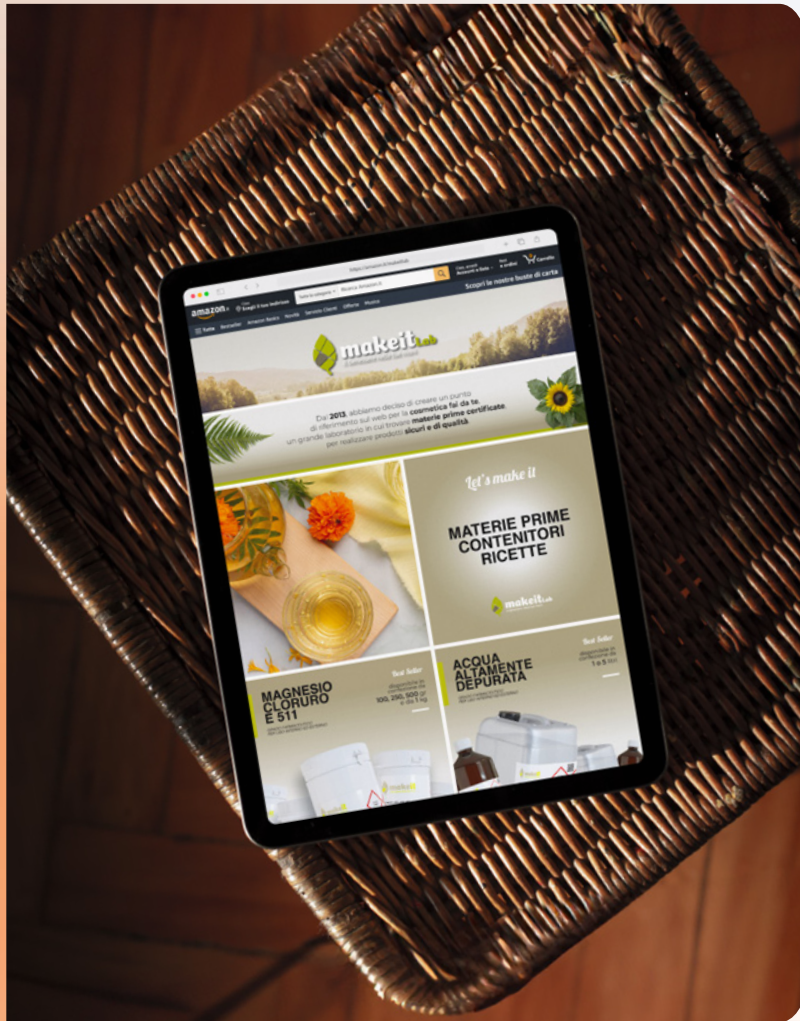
amazon.it

Scegli il tuo indirizzo

Tutte le categorie

Ricerca Amazon.it

Account e liste

Resi e ordini

Carrello

Tutte

Bestseller

Amazon Basics

Novità

Servizio Clienti

Offerte

Musica

Scopri le nostre buste di carta

makeit Lab

Dal 2013, abbiamo deciso di creare un punto di riferimento sul web per la cosmetica fai da te, un grande laboratorio in cui trovare materie prime certificate per realizzare prodotti sicuri e di qualità

Let's make it

MATERIE PRIME
CONTENITORI
RICETTE

makeit Lab

Best Seller

MAGNESIO CLORURO E 511

disponibile in confezioni da 100, 250, 500 gr e da 1 kg

Best Seller

ACQUA ALTAMENTE DEPURATA

disponibile in confezioni da 1 a 5 litri